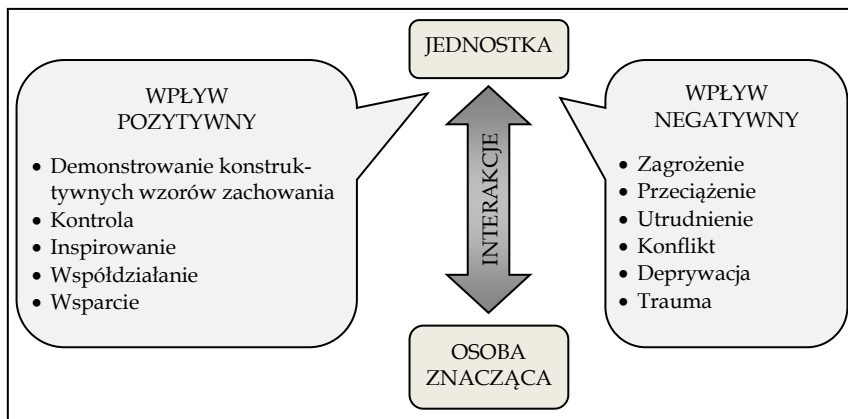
JEDNOSTKA

WPŁYW POZYTYWNY

- Demonstrowanie konstruktywnych wzorów zachowania
- Kontrola
- Inspirowanie
- Współdziałanie
- Wsparcie

INTERAKCJE

WPŁYW NEGATYWNY

- Zagrożenie
- Przeciążenie
- Utrudnienie
- Konflikt
- Deprywacja
- Trauma

OSOBA ZNACZĄCA